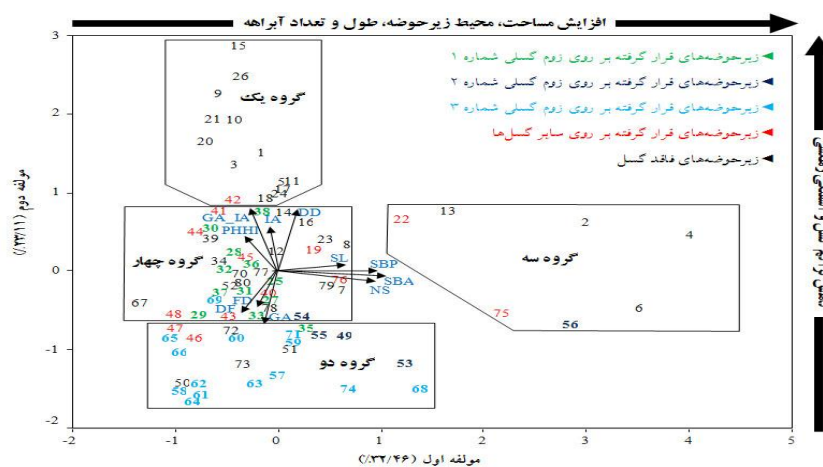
افزایش مساحت، محیط زیرحوضه، طول و تعداد آبراهه

◄ زیرحوضه‌های قرار گرفته بر روی زوم گسلی شماره ۱
◄ زیرحوضه‌های قرار گرفته بر روی زوم گسلی شماره ۲
◄ زیرحوضه‌های قرار گرفته بر روی زوم گسلی شماره ۳
◄ زیرحوضه‌های قرار گرفته بر روی سایر گسل‌ها
◄ زیرحوضه‌های فاقد گسل

گروه یک
گروه چهار
گروه سه
گروه دو

15
26
9
21 10
20
1
3
511
14
18
42
41
38
14
DD
16
GA_IA
IA
44
30
39
PHHI
23
8
22
13
2
4
34
28
36
19
SL
SBP
SBA
NS
32
12
70
77
76
79
7
52
58
31
FD
DF
57
60
37
69
67
48
29
43
33
GA
54
47
46
72
35
71
55
49
65
66
60
59
51
73
53
63
57
50
62
58
61
64
74
68
75
6
56

3
2
1
0
-1
-2
-2
-1
0
1
2
3
4
5

مولفه دوم (۱۱/۳۲٪)
مولفه اول (۴۶/۳۲٪)